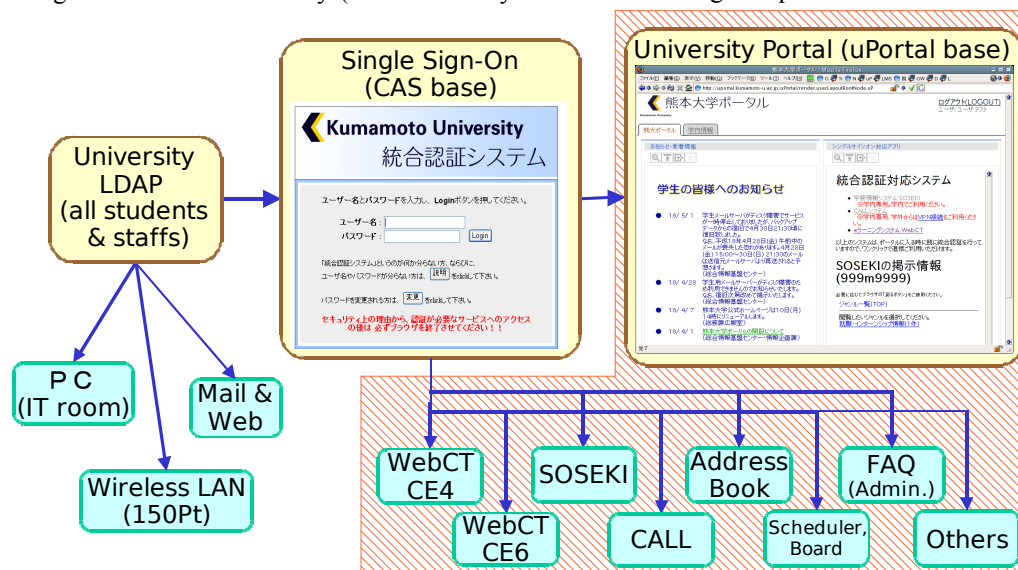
Single Sign-On
(CAS base)

Kumamoto University
統合認証システム

ユーザー名とパスワードを入力し、Loginボタンを押してください。

ユーザー名：
パスワード：
Login

「統合認証システム」といういのが何か分らない方、ならびに、
ユーザ名やパスワードが分らない方は、説明 をclickして下さい。

パスワードを変更される方は、変更 をclickして下さい。

セキュリティ上の理由から、認証が必要なサービスへのアクセスの後は 必ずブラウザを終了させてください！！

University Portal (uPortal base)

熊本大学ポータル
ログアウト(LOGOUT)

学生の皆様へのお知らせ

統合認証対応システム

SOSEKIの掲示情報
(999m9999)

University
LDAP
(all students
& staffs)

P C
(IT room)

Mail &
Web

Wireless LAN
(150Pt)

WebCT
CE4

WebCT
CE6

SOSEKI

CALL

Address
Book

Scheduler,
Board

FAQ
(Admin.)

Others